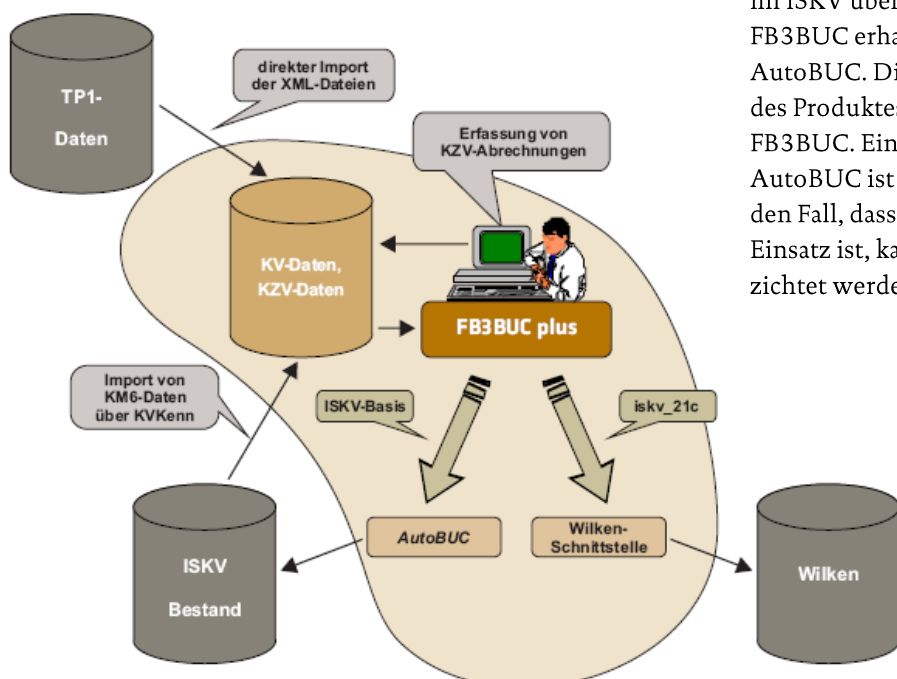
TP1-
Daten

direkter Import
der XML-Dateien

Erfassung von
KZV-Abrechnungen

KV-Daten,
KZV-Daten

FB3BUC plus

Import von
KM6-Daten
über KVKenn

ISKV-Basis

iskv_21c

AutoBUC

Wilken-
Schnittstelle

ISKV
Bestand

Wilken

im ISKV über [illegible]
FB3BUC erha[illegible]
AutoBUC. Di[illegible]
des Produkte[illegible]
FB3BUC. Ein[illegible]
AutoBUC ist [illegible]
den Fall, dass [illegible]
Einsatz ist, ka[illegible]
zichtet werde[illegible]